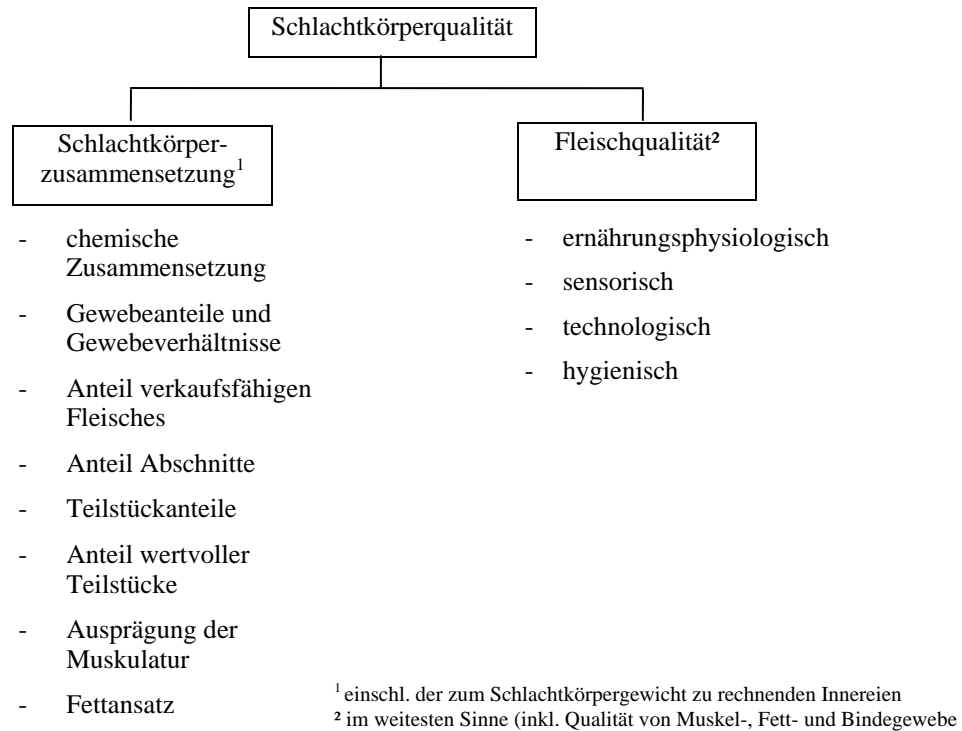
Schlachtkörperqualität

Schlachtkörperzusammensetzung$^1$

- chemische Zusammensetzung
- Gewebeanteile und Gewebeverhältnisse
- Anteil verkaufsfähigen Fleisches
- Anteil Abschnitte
- Teilstückanteile
- Anteil wertvoller Teilstücke
- Ausprägung der Muskulatur
- Fettansatz

Fleischqualität²

- ernährungsphysiologisch
- sensorisch
- technologisch
- hygienisch

$^1$ einschl. der zum Schlachtkörpergewicht zu rechnenden Innereien
² im weitesten Sinne (inkl. Qualität von Muskel-, Fett- und Bindegewebe